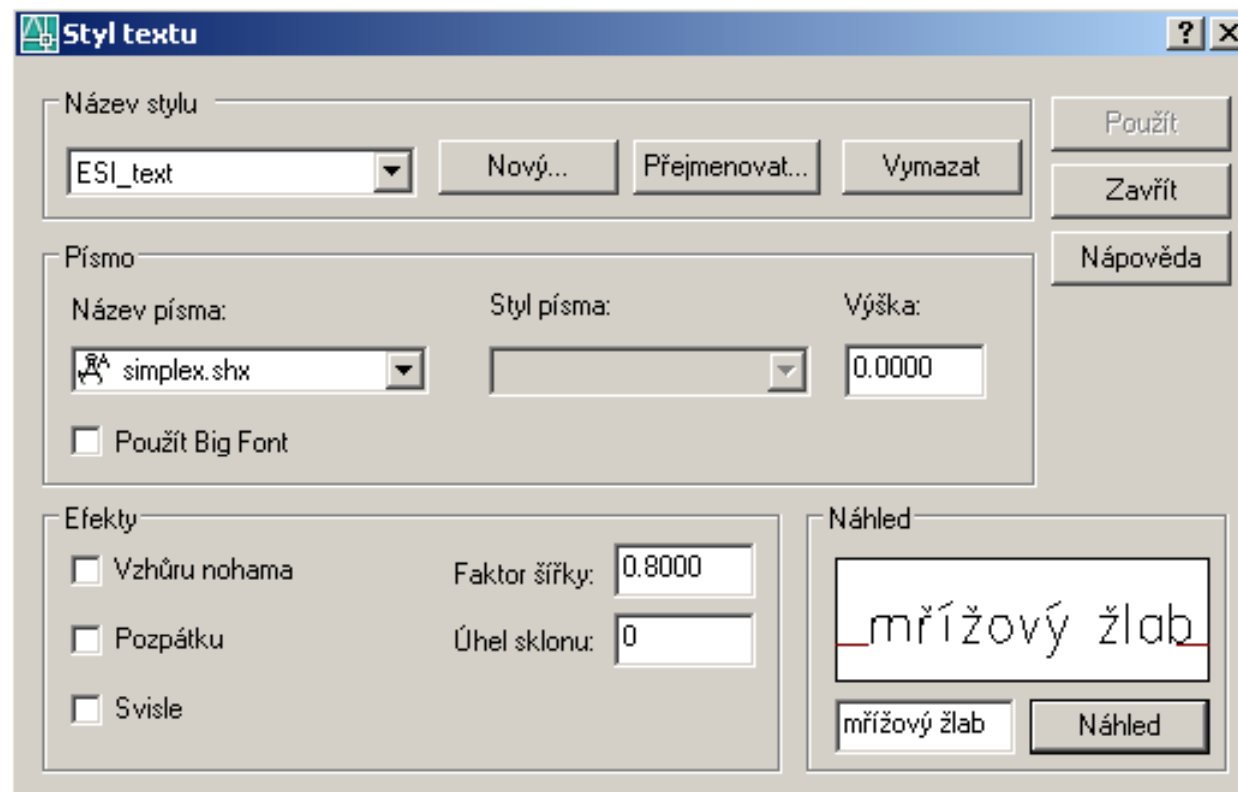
Styl textu

?

Název stylu

ESI_text

Nový...

Přejmenovat...

Vymazat

Použít

Zavřít

Nápověda

Písmo

Název písma:

simplex.shx

Styl písma:

Výška:

0.0000

Použít Big Font

Efekty

Vzhůru nohama

Pozpátku

Svisle

Faktor šířky:

0.8000

Úhel sklonu:

0

Náhled

mřížový žlab

mřížový žlab

Náhled